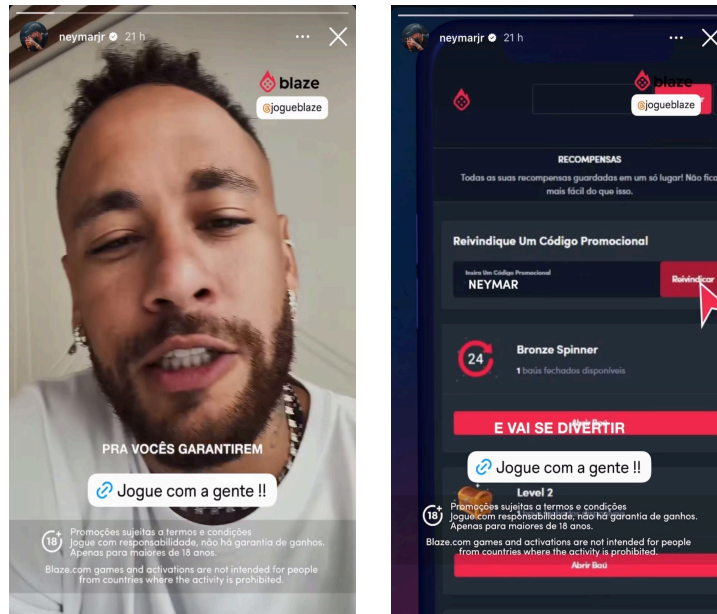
neymarjr 21 h

blaze
@joguebla​ze

PRA VOCÊS GARANTIREM

Jogue com a gente !!

18+ Promoções sujeitas a termos e condições
Jogue com responsabilidade, não há garantia de ganhos.
Apenas para maiores de 18 anos.

Blaze.com games and activations are not intended for people from countries where the activity is prohibited.

neymarjr 21 h

blaze
@joguebla​ze

RECOMPENSAS

Todas as suas recompensas guardadas em um só lugar! Não fica mais fácil do que isso.

Reivindique Um Código Promocional

Insira Um Código Promocional
NEYMAR

Reivindicar

24

Bronze Spinner

1 baús fechados disponíveis

E VAI SE DIVERTIR

Jogue com a gente !!

Level 2

18+ Promoções sujeitas a termos e condições
Jogue com responsabilidade, não há garantia de ganhos.
Apenas para maiores de 18 anos.

Blaze.com games and activations are not intended for people from countries where the activity is prohibited.

Abrir Baú